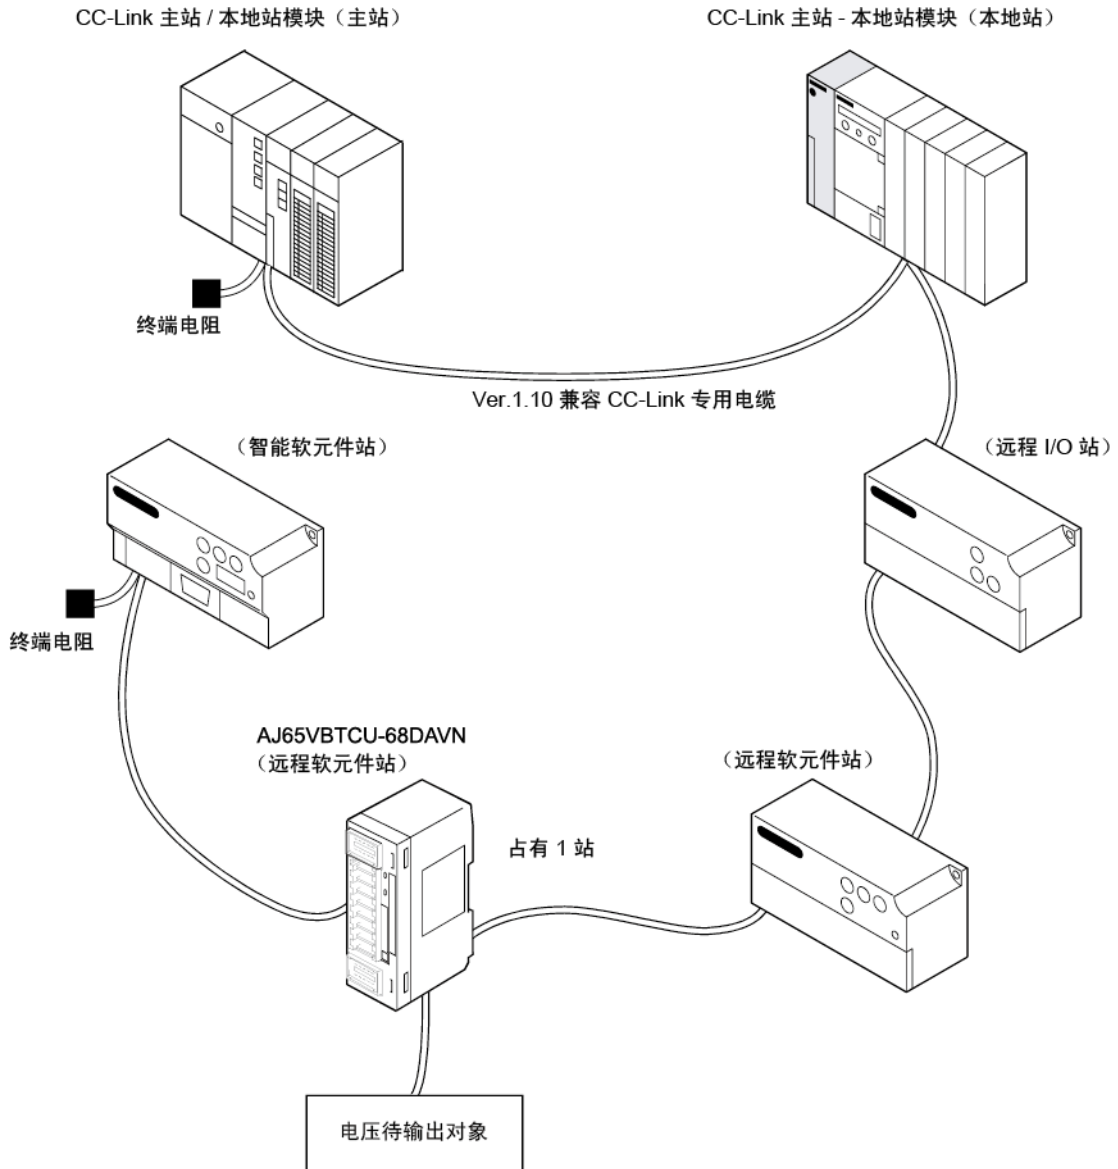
CC-Link 主站 / 本地站模块（主站）

CC-Link 主站 - 本地站模块（本地站）

终端电阻

Ver.1.10 兼容 CC-Link 专用电缆

（智能软元件站）

（远程 I/O 站）

终端电阻

AJ65VBTCU-68DAVN
（远程软元件站）

（远程软元件站）

占有 1 站

电压待输出对象